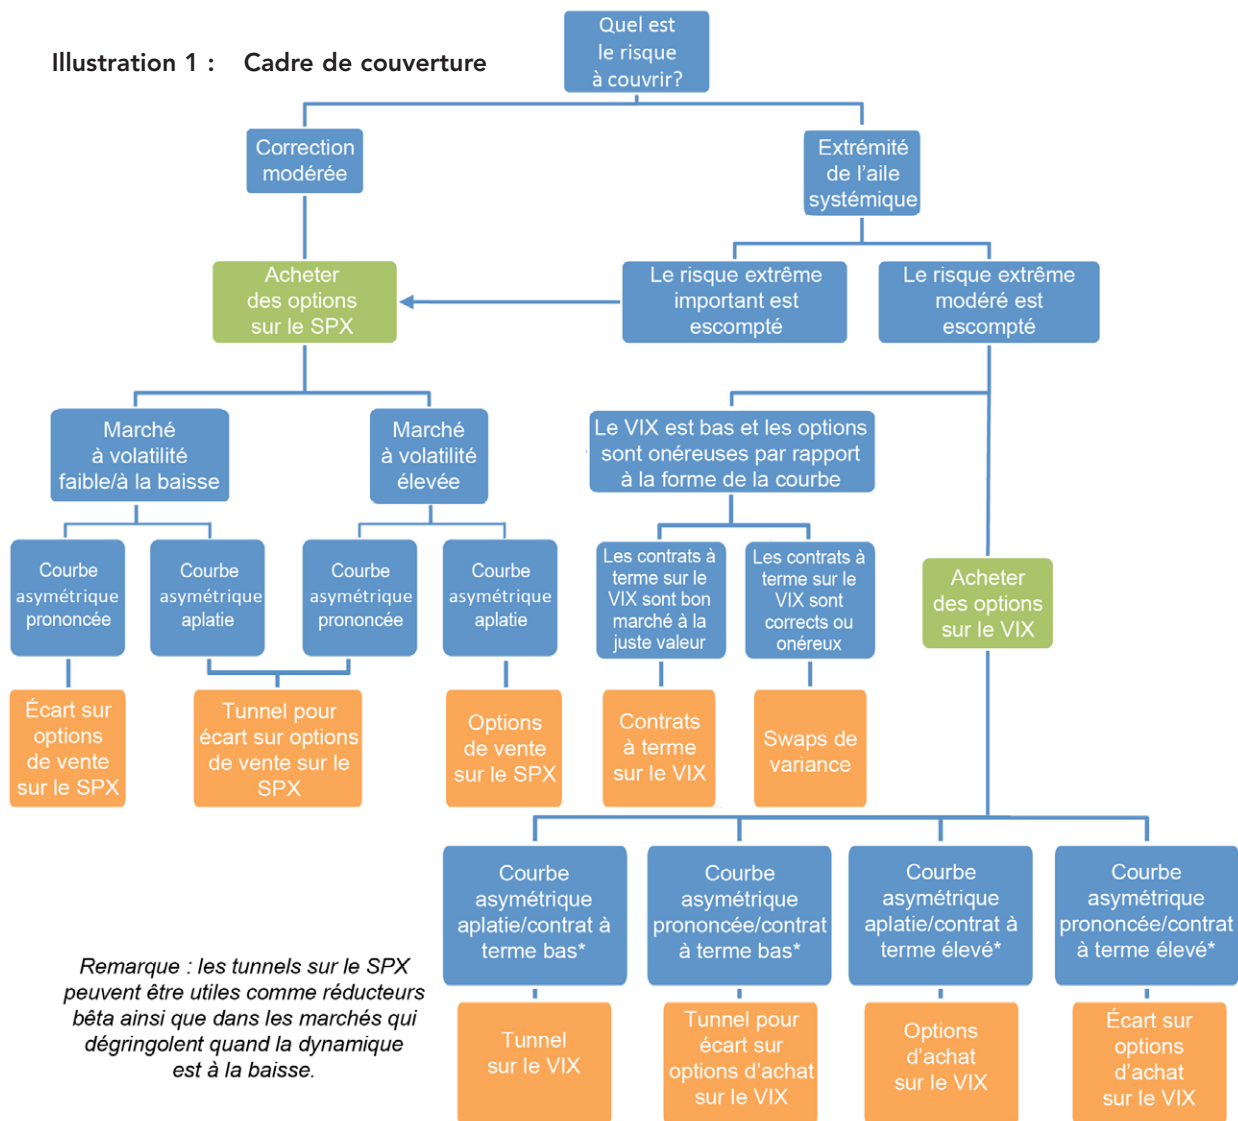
Illustration 1 : Cadre de couverture

Quel est le risque à couvrir?

Correction modérée

Extrémité de l'aile systémique

Acheter des options sur le SPX

Le risque extrême important est escompté

Le risque extrême modéré est escompté

Marché à volatilité faible/à la baisse

Marché à volatilité élevée

Le VIX est bas et les options sont onéreuses par rapport à la forme de la courbe

Courbe asymétrique prononcée

Courbe asymétrique aplatie

Courbe asymétrique prononcée

Courbe asymétrique aplatie

Les contrats à terme sur le VIX sont bon marché à la juste valeur

Les contrats à terme sur le VIX sont corrects ou onéreux

Acheter des options sur le VIX

Écart sur options de vente sur le SPX

Tunnel pour écart sur options de vente sur le SPX

Options de vente sur le SPX

Contrats à terme sur le VIX

Swaps de variance

Courbe asymétrique aplatie/contrat à terme bas*

Courbe asymétrique prononcée/contrat à terme bas*

Courbe asymétrique aplatie/contrat à terme élevé*

Courbe asymétrique prononcée/contrat à terme élevé*

Remarque : les tunnels sur le SPX peuvent être utiles comme réducteurs bêta ainsi que dans les marchés qui dégringolent quand la dynamique est à la baisse.

Tunnel sur le VIX

Tunnel pour écart sur options d'achat sur le VIX

Options d'achat sur le VIX

Écart sur options d'achat sur le VIX